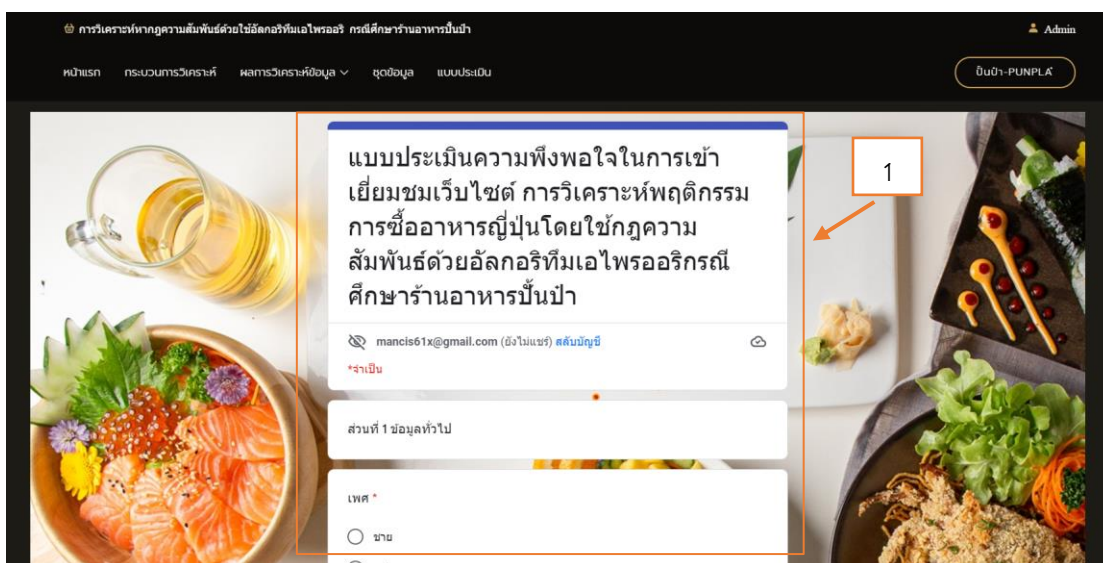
การวิเคราะห์หากฎความสัมพันธ์ด้วยใช้อัลกอริทึมเอไพรออริ กรณีศึกษาร้านอาหารปั้นป่ำ

Admin

หน้าแรก กระบวนการวิเคราะห์ ผลการวิเคราะห์ข้อมูล ชุดข้อมูล แบบประเมิน

ปั้นป่ำ-PUNPLA

1

แบบประเมินความพึงพอใจในการเข้าเยี่ยมชมเว็บไซต์ การวิเคราะห์พฤติกรรมการซื้ออาหารญี่ปุ่นโดยใช้กฎความสัมพันธ์ด้วยอัลกอริทึมเอไพรออริกรณีศึกษาร้านอาหารปั้นป่ำ

mancis61x@gmail.com (ยังไม่แชร์) สลับบัญชี

*จำเป็น

ส่วนที่ 1 ข้อมูลทั่วไป

เพศ *

ชาย